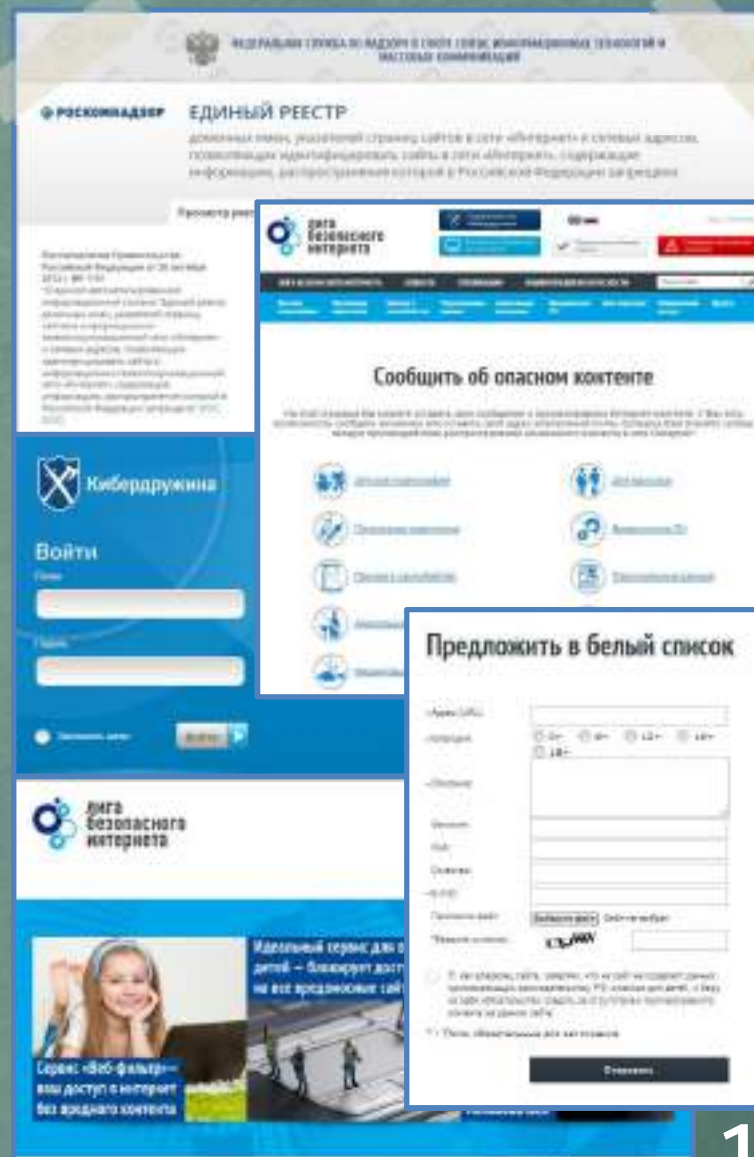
ФЕДЕРАЛЬНАЯ СЛУЖБА ПО НАДЗОРУ В СФЕРЕ СВЯЗИ, ИНФОРМАЦИОННЫХ ТЕХНОЛОГИЙ И МАССОВЫХ КОММУНИКАЦИЙ

РОСКОМНАДЗОР

ЕДИНЫЙ РЕЕСТР

доменных имен, указателей страниц сайтов в сети «Интернет» и сетевых адресов, позволяющих идентифицировать сайты в сети «Интернет», содержащие информацию, распространение которой в Российской Федерации запрещено

Проверка реестра

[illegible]

лига безопасного интернета

Сообщить об опасном контенте

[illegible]

Кибердружина

Войти

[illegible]

Войти

Предложить в белый список

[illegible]

Отправить

лига безопасного интернета

Идеальный сервис для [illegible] детей — блокирует дост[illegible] на все вредоносные сайт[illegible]

Сервис «Веб-фильтр» — ваш доступ в интернет без вредного контента

1